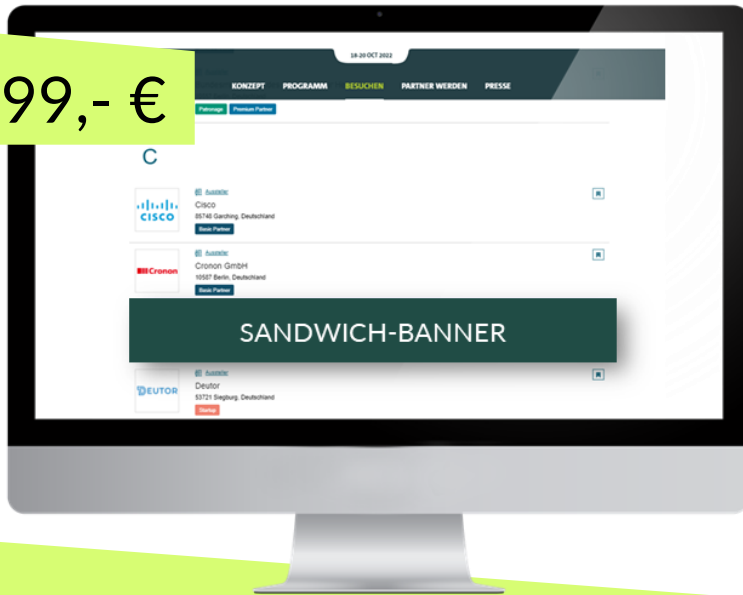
99,- €

18-20 OCT 2022

KONZEPT PROGRAMM BESUCHEN PARTNER WERDEN PRESSE

Patronage Premium Partner

C

CISCO

Aussteller
Cisco
85748 Garching, Deutschland
Basic Partner

Cronon

Aussteller
Cronon GmbH
10587 Berlin, Deutschland
Basic Partner

SANDWICH-BANNER

DEUTOR

Aussteller
Deutor
53721 Siegburg, Deutschland
Startup